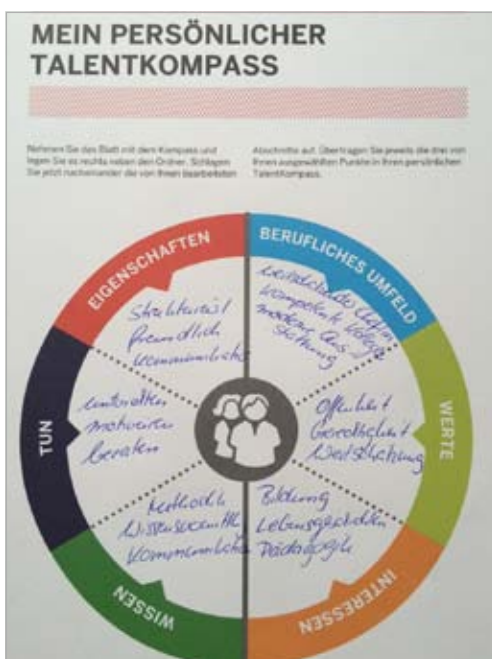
MEIN PERSÖNLICHER TALENTKOMPASS

Nehmen Sie das Blatt mit dem Kompass und legen Sie es rechts neben den Ordner. Schlagen Sie jetzt nacheinander die von Ihnen bearbeiteten

Abschnitte auf. Übertragen Sie jeweils die drei von Ihnen ausgewählten Punkte in Ihren persönlichen TalentKompass.

EIGENSCHAFTEN

strukturiert
freundlich
kommunikativ

BERUFLICHES UMFELD

verständnisvolle Chefin
kompetente Kollegen
moderne Ausstattung

TUN

unterhalten
motivieren
beraten

WERTE

Offenheit
Gerechtigkeit
Wertschätzung

WISSEN

fachlich
Wissensvermittlung
kommunikativ

INTERESSEN

Bildung
Lebensgestaltung
Pädagogik